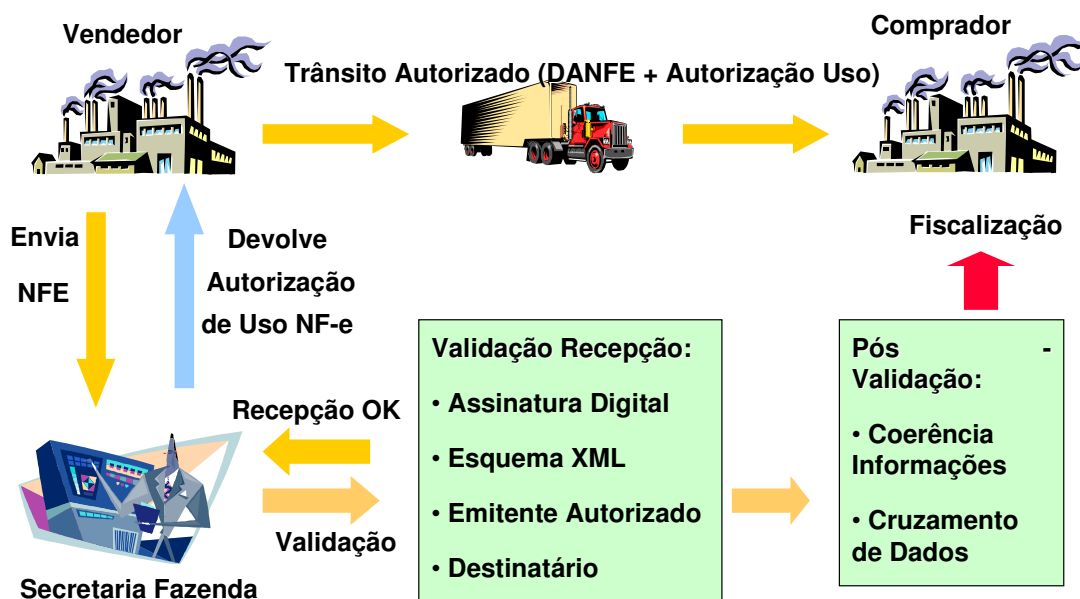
Vendedor

Trânsito Autorizado (DANFE + Autorização Uso)

Comprador

Envia

NFE

Devolve Autorização de Uso NF-e

Fiscalização

Validação Recepção:

• Assinatura Digital

• Esquema XML

• Emitente Autorizado

• Destinatário

Pós - Validação:

• Coerência Informações

• Cruzamento de Dados

Recepção OK

Validação

Secretaria Fazenda